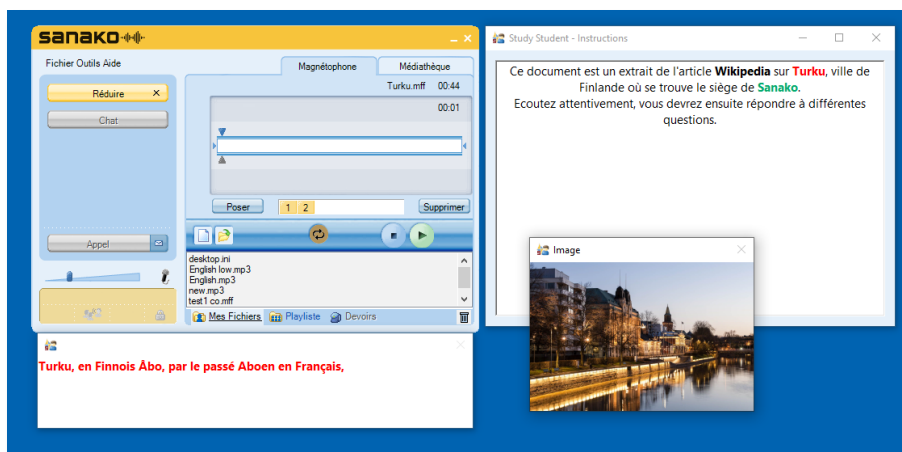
sanako

Fichier Outils Aide

Réduire ×

Chat

Appel

Magnétophone Médiathèque

Turku.mff 00:44

00:01

Poser 1 2 Supprimer

desktop.ini
English low.mp3
English.mp3
new.mp3
test1 co.mff

Mes Fichiers Playliste Devoirs

Study Student - Instructions

Ce document est un extrait de l'article **Wikipedia** sur **Turku**, ville de Finlande où se trouve le siège de **Sanako**.
Ecoutez attentivement, vous devrez ensuite répondre à différentes questions.

Image

**Turku, en Finnois Åbo, par le passé Aboen en Français,**